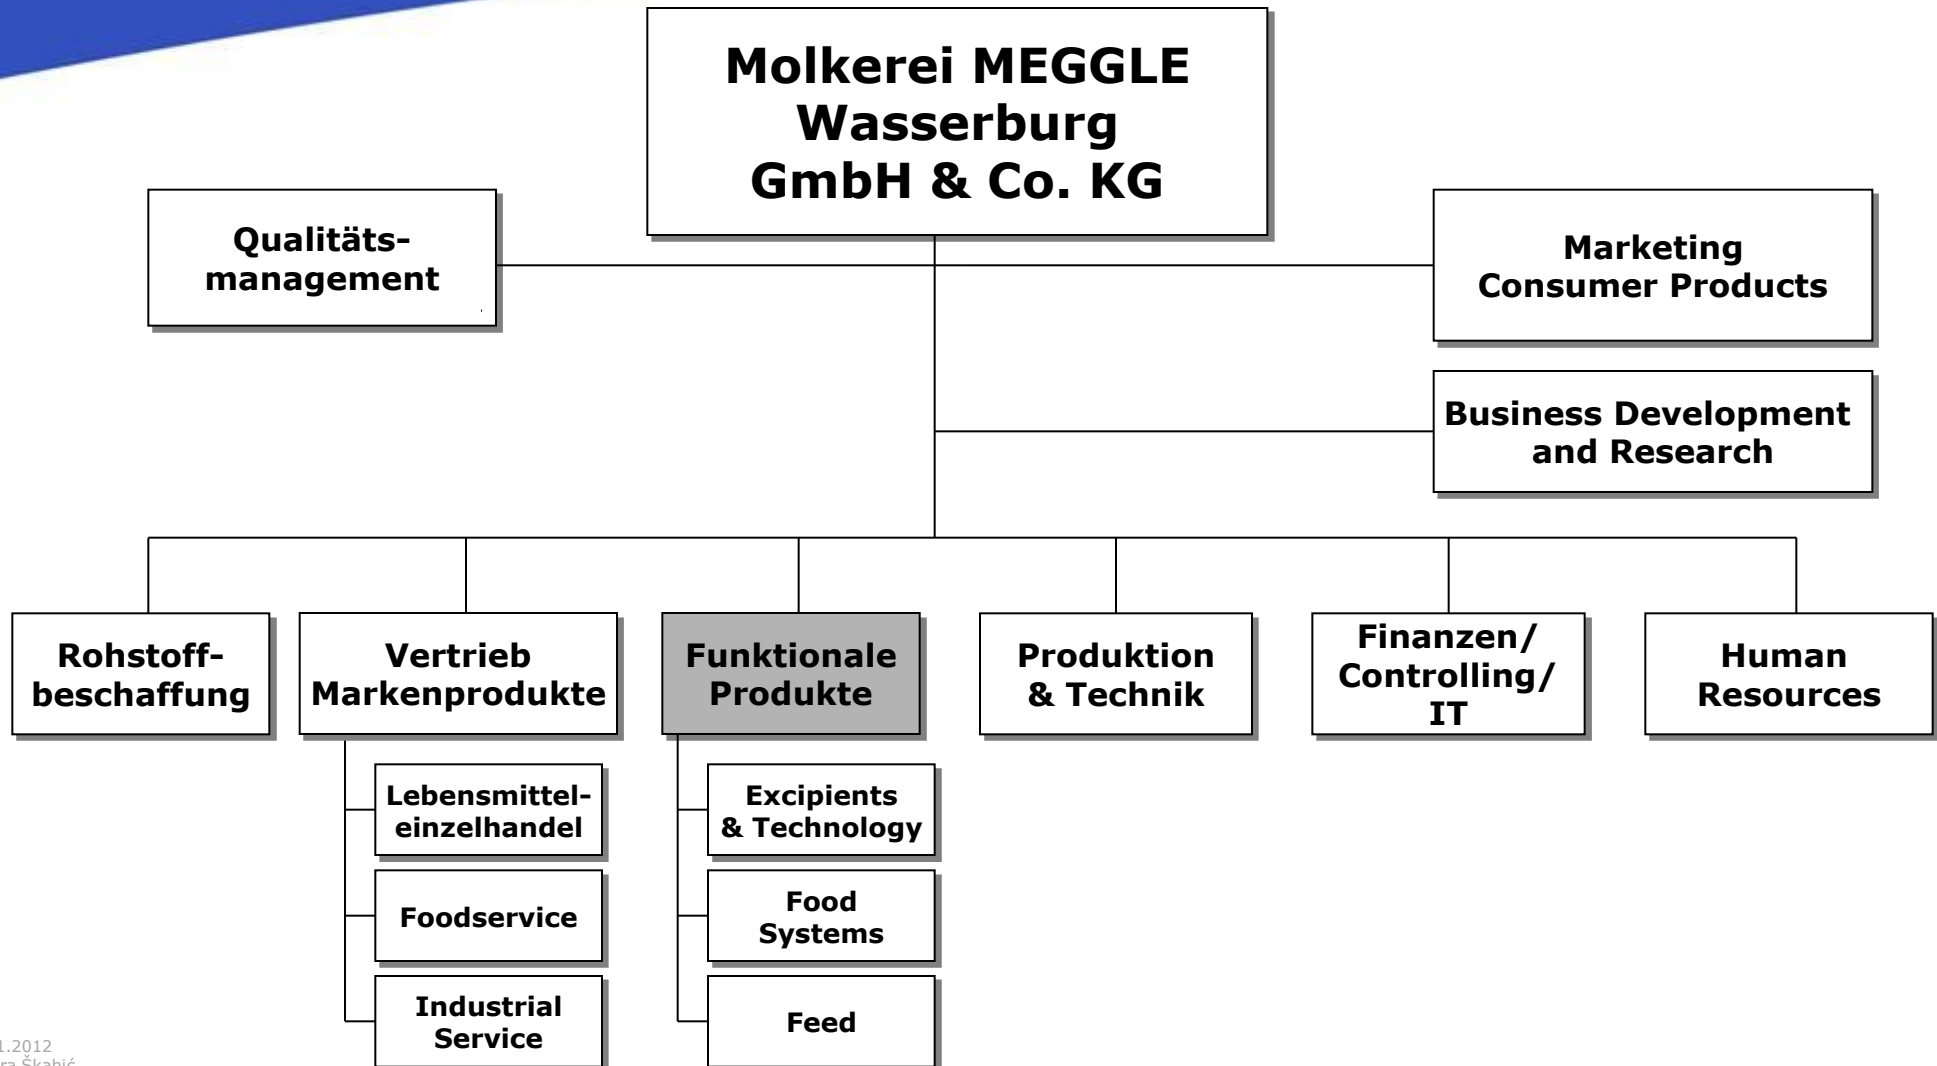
Molkerei MEGGLE Wasserburg GmbH & Co. KG

Qualitätsmanagement

Marketing Consumer Products

Business Development and Research

Rohstoffbeschaffung

Vertrieb Markenprodukte

Lebensmitteleinzelhandel

Foodservice

Industrial Service

Funktionale Produkte

Excipients & Technology

Food Systems

Feed

Produktion & Technik

Finanzen/ Controlling/ IT

Human Resources

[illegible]1.2012
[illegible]ra Škabić